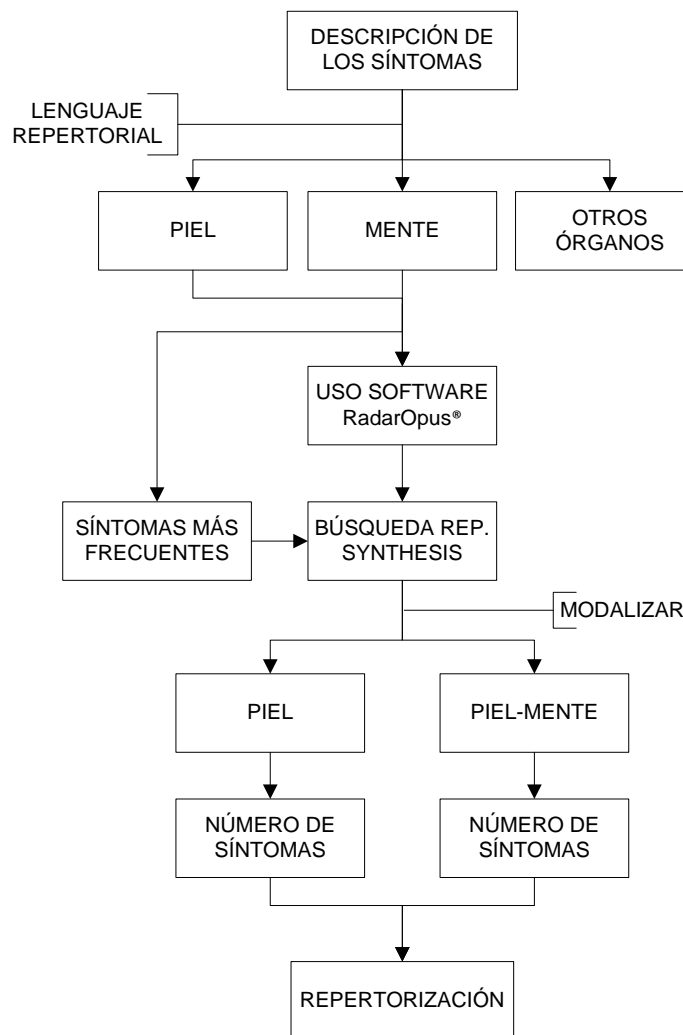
DESCRIPCIÓN DE LOS SÍNTOMAS

LENGUAJE REPERTORIAL

PIEL

MENTE

OTROS ÓRGANOS

USO SOFTWARE RadarOpus®

SÍNTOMAS MÁS FRECUENTES

BÚSQUEDA REP. SYNTHESIS

MODALIZAR

PIEL

PIEL-MENTE

NÚMERO DE SÍNTOMAS

NÚMERO DE SÍNTOMAS

REPERTORIZACIÓN